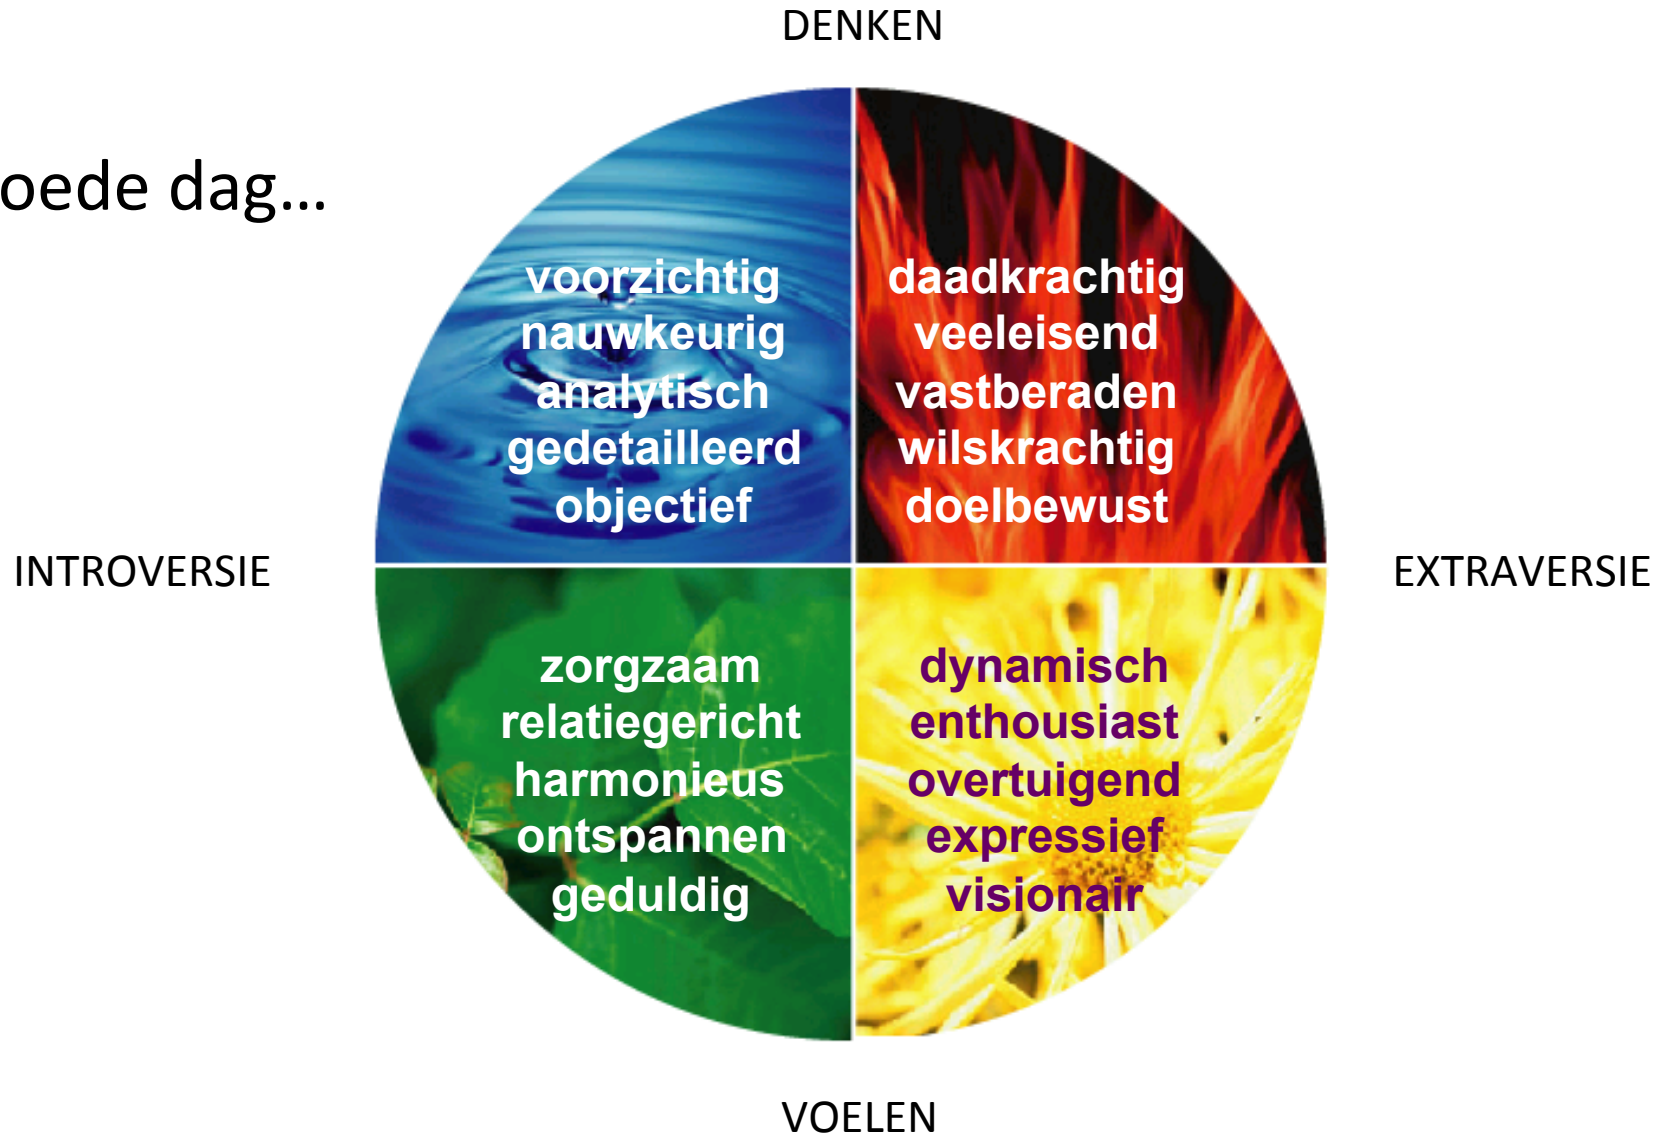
DENKEN

oede dag...

voorzichtig
nauwkeurig
analytisch
gedetailleerd
objectief

daadkrachtig
veeleisend
vastberaden
wilskrachtig
doelbewust

INTROVERSIE

EXTRAVERSIE

zorgzaam
relatiegericht
harmonieus
ontspannen
geduldig

dynamisch
enthousiast
overtuigend
expressief
visionair

VOELEN